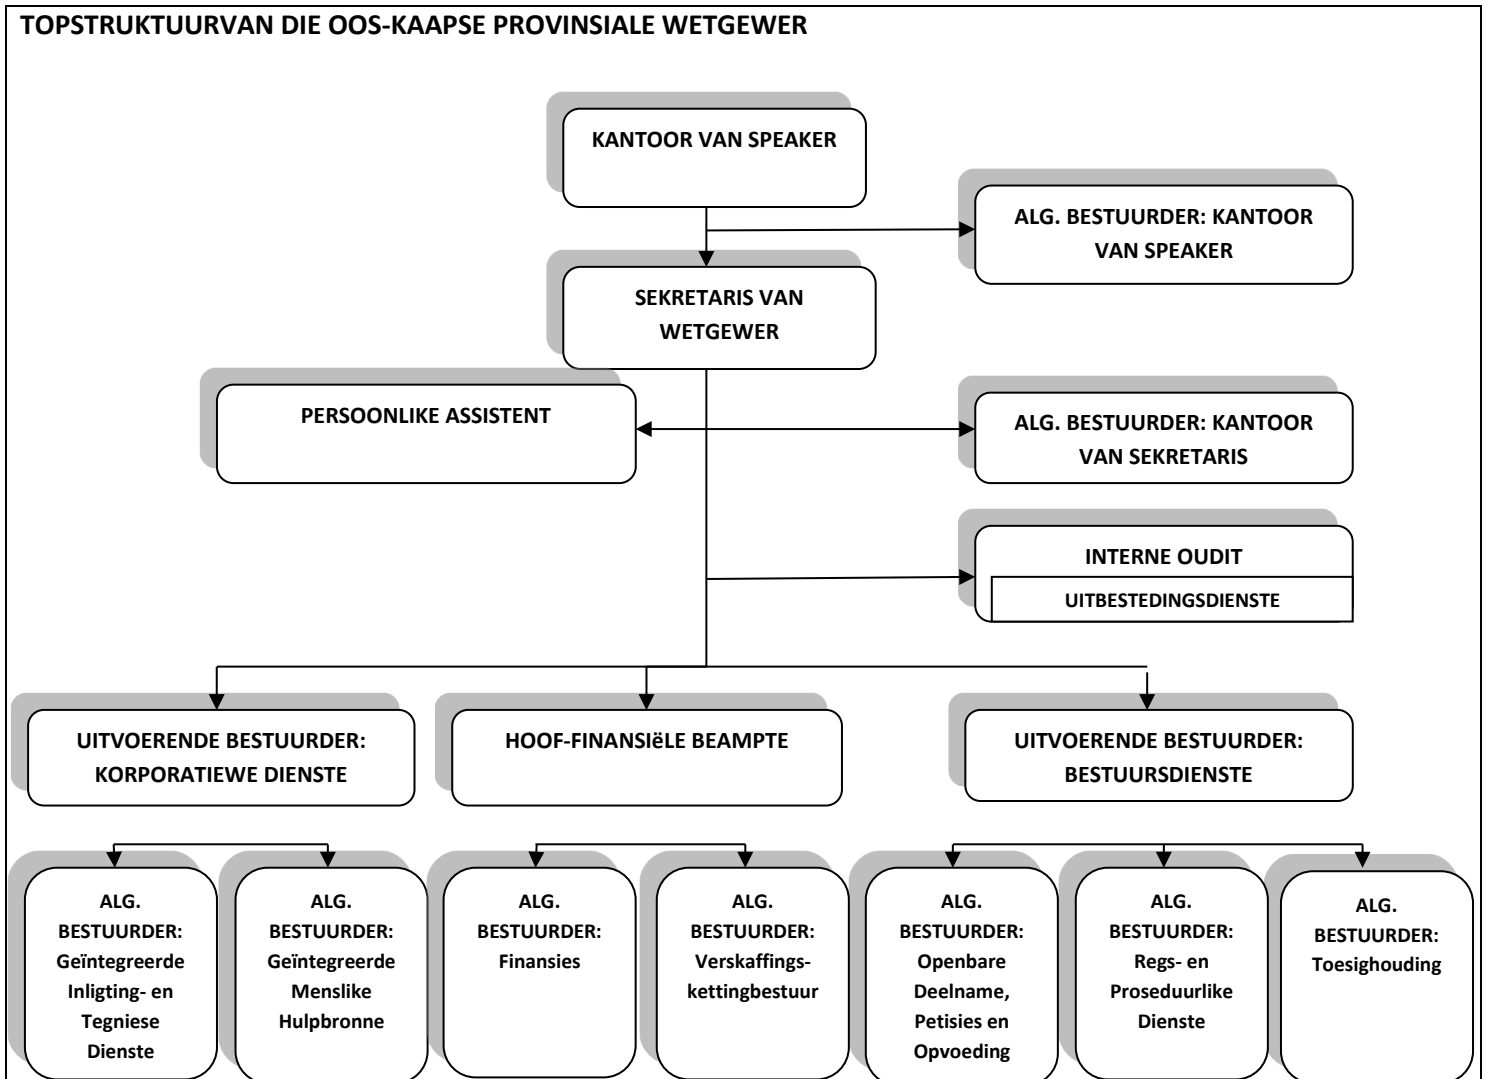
TOPSTRUKTUURVAN DIE OOS-KAAPSE PROVINSIALE WETGEWER

KANTOOR VAN SPEAKER

ALG. BESTUURDER: KANTOOR VAN SPEAKER

SEKRETARIS VAN WETGEWER

PERSOONLIKE ASSISTENT

ALG. BESTUURDER: KANTOOR VAN SEKRETARIS

INTERNE OUDIT

UITBESTEDINGSDIENSTE

UITVOERENDE BESTUURDER: KORPORATIEWE DIENSTE

HOOF-FINANSIëLE BEAMPTE

UITVOERENDE BESTUURDER: BESTUURSDIENSTE

ALG. BESTUURDER: Geïntegreerde Inligting- en Tegniese Dienste

ALG. BESTUURDER: Geïntegreerde Menslike Hulpbronne

ALG. BESTUURDER: Finansies

ALG. BESTUURDER: Verskaffingskettingbestuur

ALG. BESTUURDER: Openbare Deelname, Petisies en Opvoeding

ALG. BESTUURDER: Regs- en Proseduurlike Dienste

ALG. BESTUURDER: Toesighouding